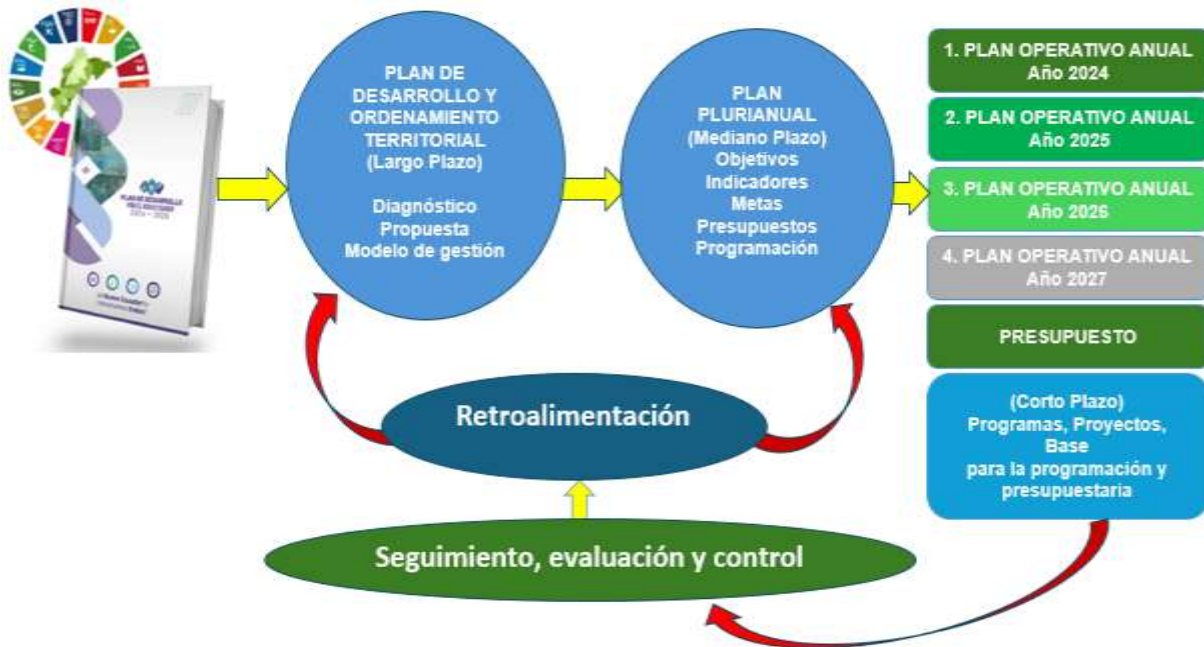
PLAN DE DESARROLLO Y ORDENAMIENTO TERRITORIAL (Largo Plazo)

Diagnóstico
Propuesta
Modelo de gestión

PLAN PLURIANUAL (Mediano Plazo)
Objetivos
Indicadores
Metas
Presupuestos
Programación

1. PLAN OPERATIVO ANUAL Año 2024

2. PLAN OPERATIVO ANUAL Año 2025

3. PLAN OPERATIVO ANUAL Año 2026

4. PLAN OPERATIVO ANUAL Año 2027

PRESUPUESTO

(Corto Plazo)
Programas, Proyectos, Base
para la programación y presupuestaria

Retroalimentación

Seguimiento, evaluación y control